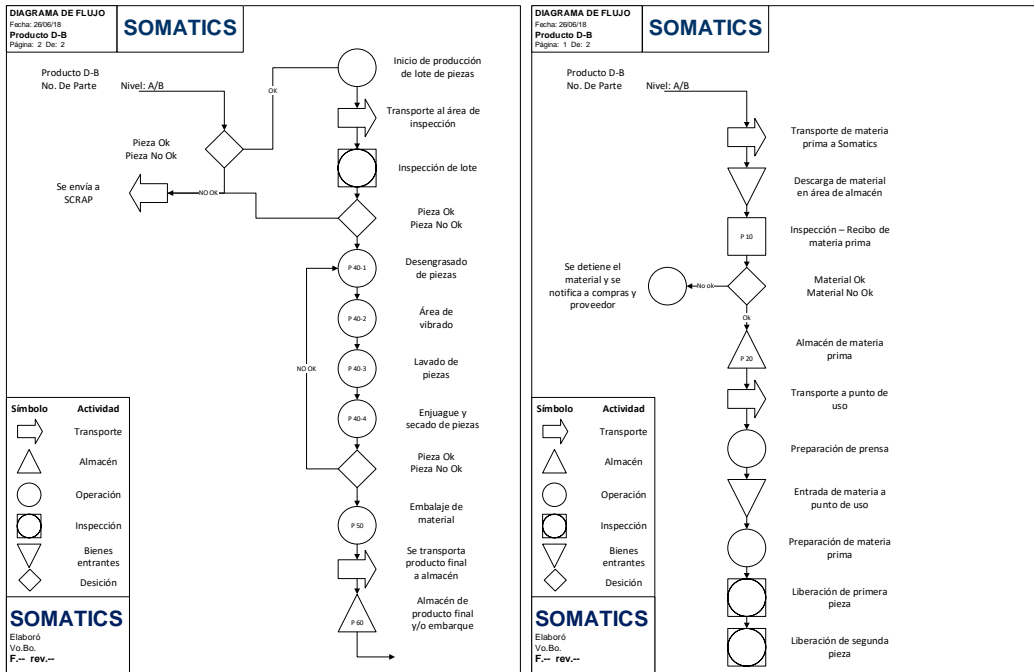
DIAGRAMA DE FLUJO
Fecha: 26/06/18
Producto D-B
Página: 2 De: 2

SOMATICS

Producto D-B
No. De Parte
Nivel: A/B

Inicio de producción de lote de piezas

OK

Transporte al área de inspección

Pieza Ok
Pieza No Ok

Inspección de lote

Se envía a SCRAP

NO OK

Pieza Ok
Pieza No Ok

P 40-1
Desengrasado de piezas

P 40-2
Área de vibrado

NO OK

P 40-3
Lavado de piezas

P 40-4
Enjuague y secado de piezas

Pieza Ok
Pieza No Ok

P 50
Embalaje de material

Se transporta producto final a almacén

P 60
Almacén de producto final y/o embarque

| Símbolo | Actividad |
|---|---|
| | Transporte |
| | Almacén |
| | Operación |
| | Inspección |
| | Bienes entrantes |
| | Desición |

SOMATICS
Elaboró
Vo.Bo.
F.-- rev.--

DIAGRAMA DE FLUJO
Fecha: 26/06/18
Producto D-B
Página: 1 De: 2

SOMATICS

Producto D-B
No. De Parte
Nivel: A/B

Transporte de materia prima a Somatics

Descarga de material en área de almacén

P 10
Inspección – Recibo de materia prima

Se detiene el material y se notifica a compras y proveedor

No ok

Material Ok
Material No Ok

Ok

P 20
Almacén de materia prima

Transporte a punto de uso

Preparación de prensa

Entrada de materia a punto de uso

Preparación de materia prima

Liberación de primera pieza

Liberación de segunda pieza

| Símbolo | Actividad |
|---|---|
| | Transporte |
| | Almacén |
| | Operación |
| | Inspección |
| | Bienes entrantes |
| | Desición |

SOMATICS
Elaboró
Vo.Bo.
F.-- rev.--